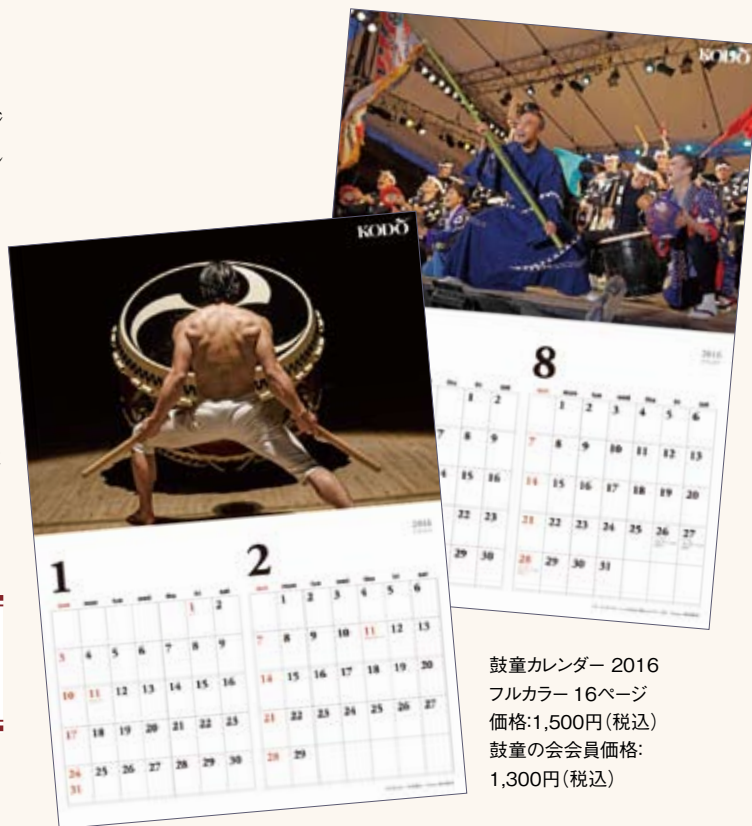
KODŌ

8

2016

| | | | | | | |
|---|---|---|---|---|---|---|
| | 1 | 2 | 3 | 4 | 5 | 6 |
| 7 | 8 | 9 | 10 | 11 | 12 | 13 |
| 14 | 15 | 16 | 17 | 18 | 19 | 20 |
| 21 | 22 | 23 | 24 | 25 | 26 | 27 |
| 28 | 29 | 30 | 31 | | | |

KODŌ

2016

1

| | | | | | | |
|---|---|---|---|---|---|---|
| | | | | | 1 | 2 |
| 3 | 4 | 5 | 6 | 7 | 8 | 9 |
| 10 | 11 | 12 | 13 | 14 | 15 | 16 |
| 17 | 18 | 19 | 20 | 21 | 22 | 23 |
| 24 31 | 25 | 26 | 27 | 28 | 29 | 30 |

2

| | | | | | | |
|---|---|---|---|---|---|---|
| | 1 | 2 | 3 | 4 | 5 | 6 |
| 7 | 8 | 9 | 10 | 11 | 12 | 13 |
| 14 | 15 | 16 | 17 | 18 | 19 | 20 |
| 21 | 22 | 23 | 24 | 25 | 26 | 27 |
| 28 | 29 | | | | | |

鼓童カレンダー 2016
フルカラー 16ページ
価格:1,500円(税込)
鼓童の会会員価格:
1,300円(税込)